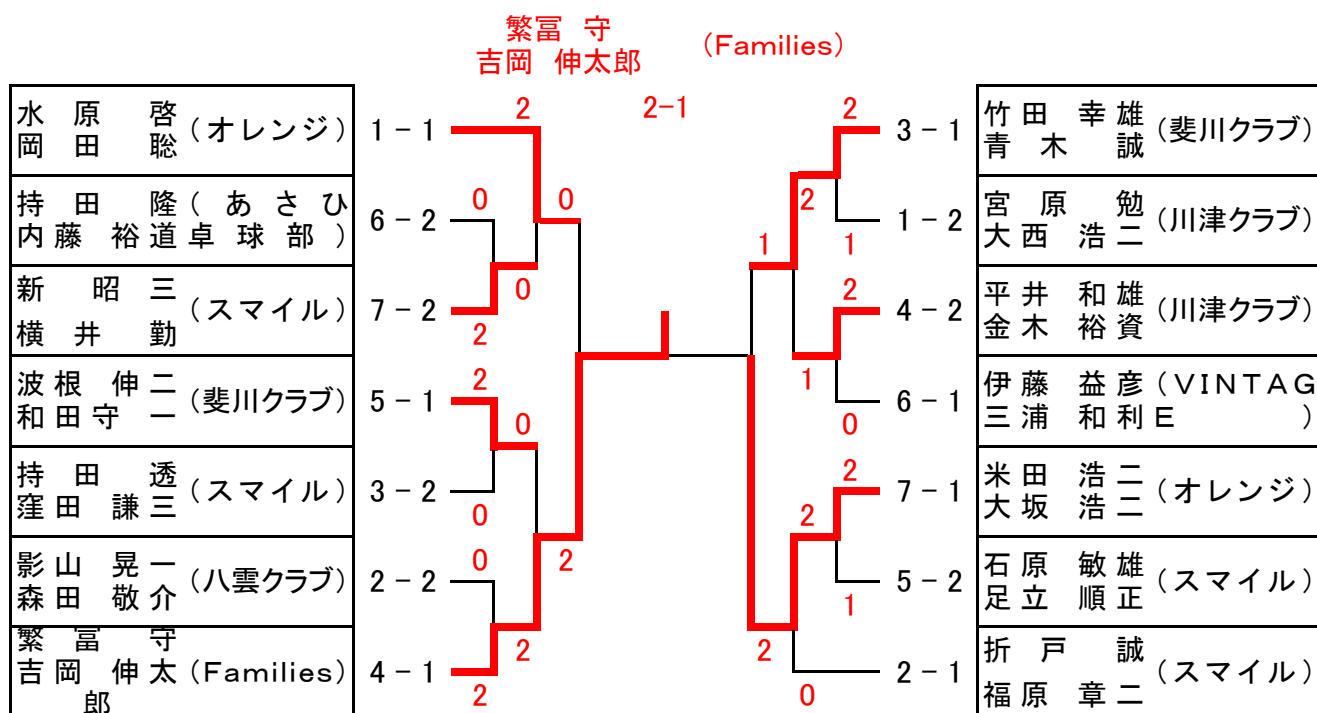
繁冨 守
吉岡 伸太郎
(Families)

2−1

| | | | |
|---|---|---|---|
| 水原 啓<br>岡田 聡 | (オレンジ) | 1−1 | 2 |
| 持田 隆<br>内藤 裕 | (あさひ道卓球部) | 6−2 | 0 |
| 新 昭三<br>横井 勤 | (スマイル) | 7−2 | 2 |
| 波根 伸二<br>和田守一 | (斐川クラブ) | 5−1 | 2 |
| 持田 透<br>窪田 謙三 | (スマイル) | 3−2 | 0 |
| 影山 晃一<br>森田 敬介 | (八雲クラブ) | 2−2 | 0 |
| 繁冨 守<br>吉岡 伸太郎 | (Families) | 4−1 | 2 |

0 0 2 0 2

| | | | |
|---|---|---|---|
| 2 | 3−1 | 竹田 幸雄<br>青木 誠 | (斐川クラブ) |
| 1 | 1−2 | 宮原 勉<br>大西 浩二 | (川津クラブ) |
| 2 | 4−2 | 平井 和雄<br>金木 裕資 | (川津クラブ) |
| 0 | 6−1 | 伊藤 益彦<br>三浦 和利 | (VINTAGE) |
| 2 | 7−1 | 米田 浩二<br>大坂 浩二 | (オレンジ) |
| 1 | 5−2 | 石原 敏雄<br>足立 順正 | (スマイル) |
| 0 | 2−1 | 折戸 誠<br>福原 章二 | (スマイル) |

2 1 1 2 2